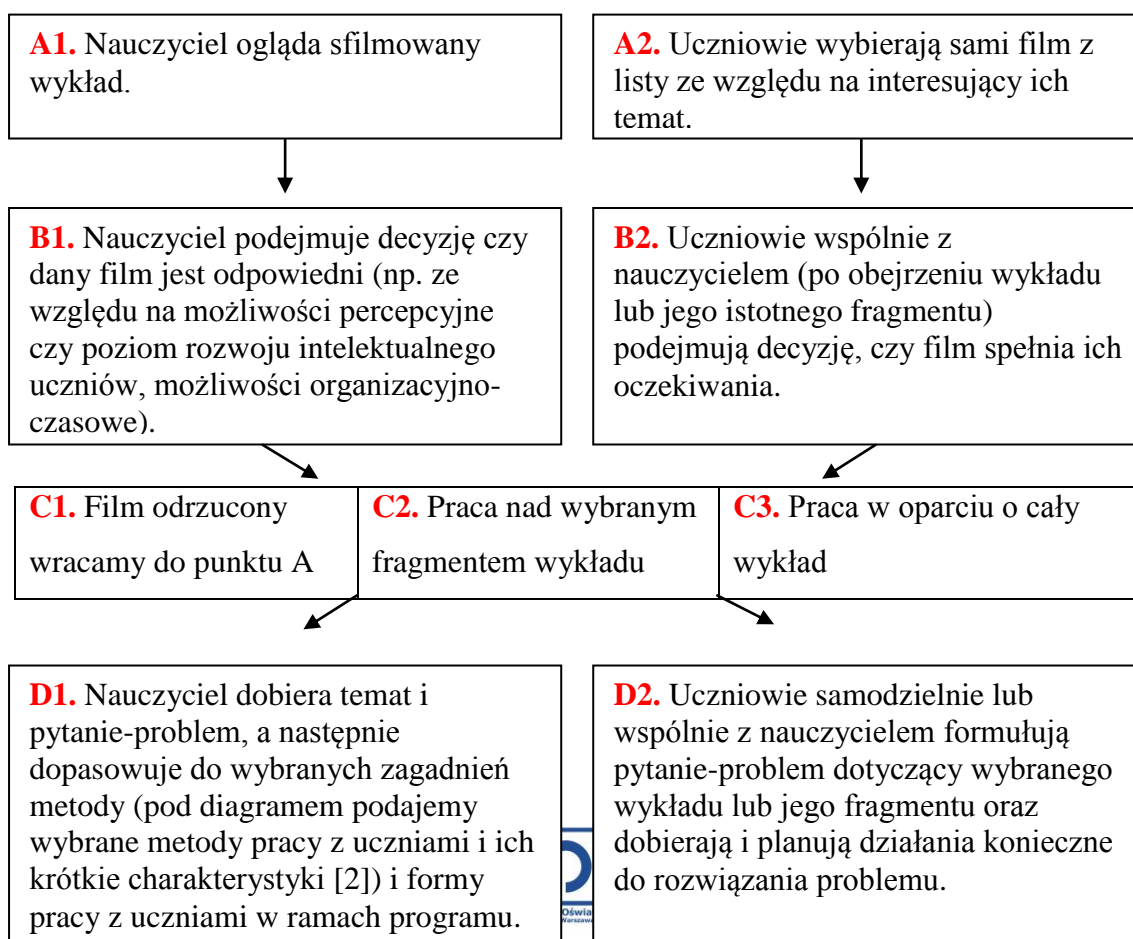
**A1.** Nauczyciel ogląda sfilmowany wykład.

**A2.** Uczniowie wybierają sami film z listy ze względu na interesujący ich temat.

**B1.** Nauczyciel podejmuje decyzję czy dany film jest odpowiedni (np. ze względu na możliwości percepcyjne czy poziom rozwoju intelektualnego uczniów, możliwości organizacyjno-czasowe).

**B2.** Uczniowie wspólnie z nauczycielem (po obejrzeniu wykładu lub jego istotnego fragmentu) podejmują decyzję, czy film spełnia ich oczekiwania.

| **C1.** Film odrzucony wracamy do punktu A | **C2.** Praca nad wybranym fragmentem wykładu | **C3.** Praca w oparciu o cały wykład |
|---|---|---|

**D1.** Nauczyciel dobiera temat i pytanie-problem, a następnie dopasowuje do wybranych zagadnień metody (pod diagramem podajemy wybrane metody pracy z uczniami i ich krótkie charakterystyki [2]) i formy pracy z uczniami w ramach programu.

Oświa
Warszaw

**D2.** Uczniowie samodzielnie lub wspólnie z nauczycielem formułują pytanie-problem dotyczący wybranego wykładu lub jego fragmentu oraz dobierają i planują działania konieczne do rozwiązania problemu.